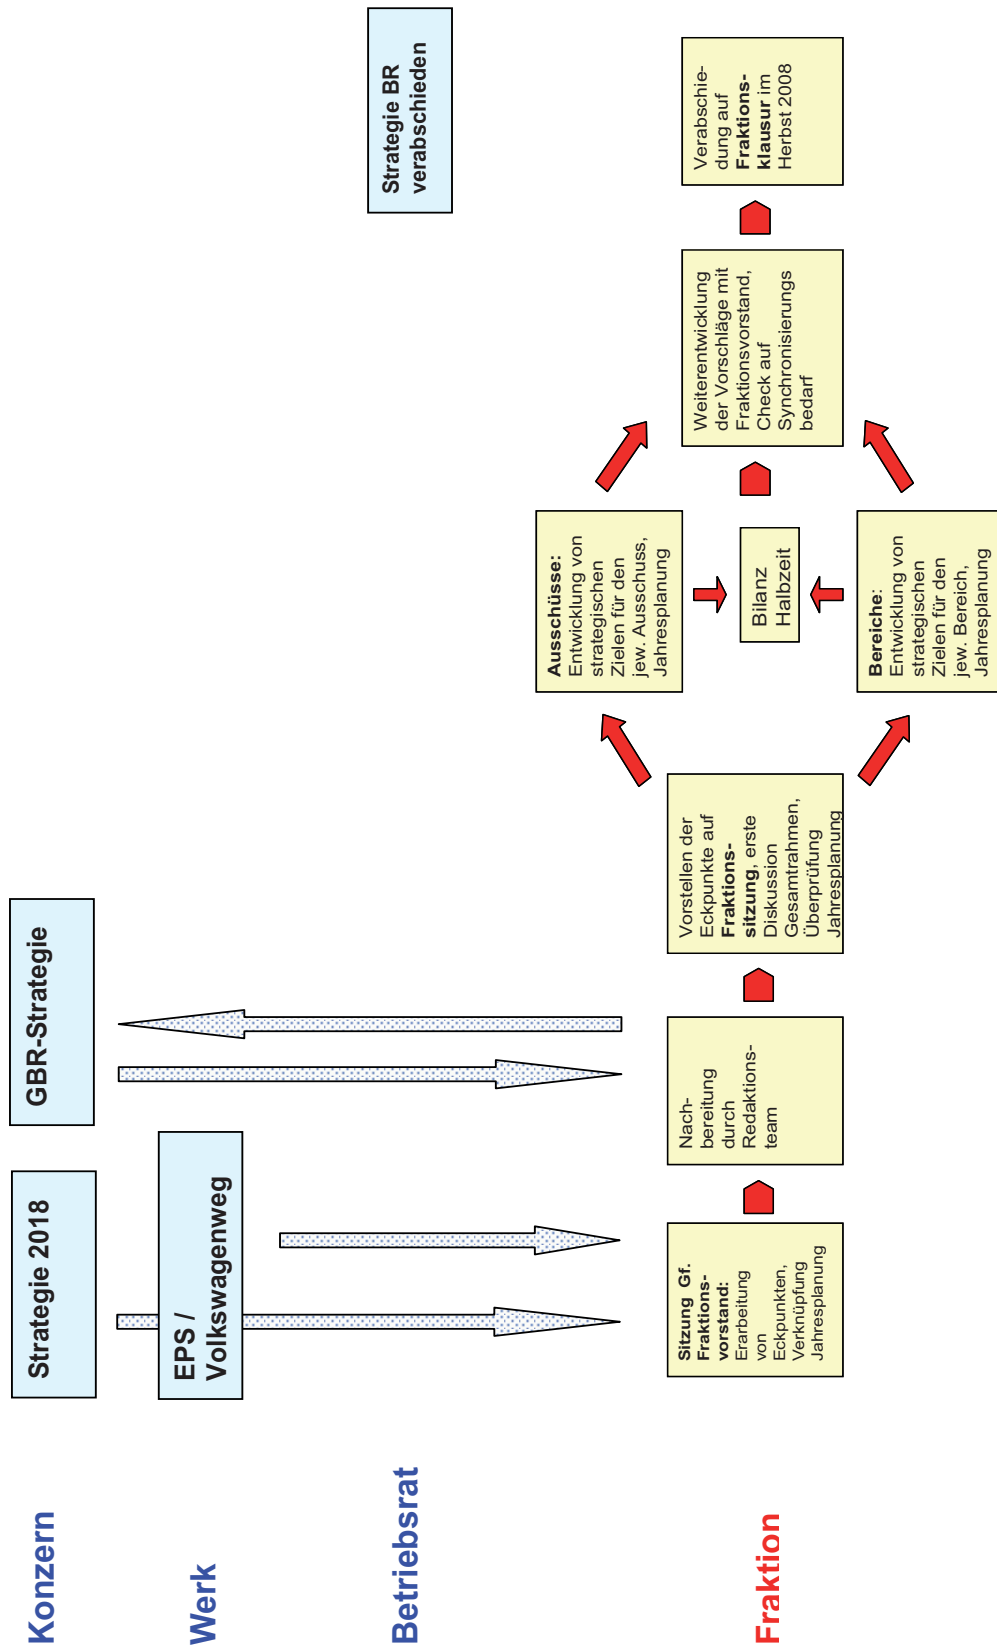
Konzern

Werk

Betriebsrat

Fraktion

Strategie 2018

GBR-Strategie

EPS / Volkswagenweg

Strategie BR verabschieden

Sitzung Gf. Fraktions-vorstand: Erarbeitung von Eckpunkten, Verknüpfung Jahresplanung

Nachbereitung durch Redaktionsteam

Vorstellen der Eckpunkte auf Fraktionssitzung, erste Diskussion Gesamtrahmen, Überprüfung Jahresplanung

Ausschüsse: Entwicklung von strategischen Zielen für den jew. Ausschuss, Jahresplanung

Bilanz Halbzeit

Bereiche: Entwicklung von strategischen Zielen für den jew. Bereich, Jahresplanung

Weiterentwicklung der Vorschläge mit Fraktionsvorstand, Check auf Synchronisierungsbedarf

Verabschiedung auf Fraktionsklausur im Herbst 2008